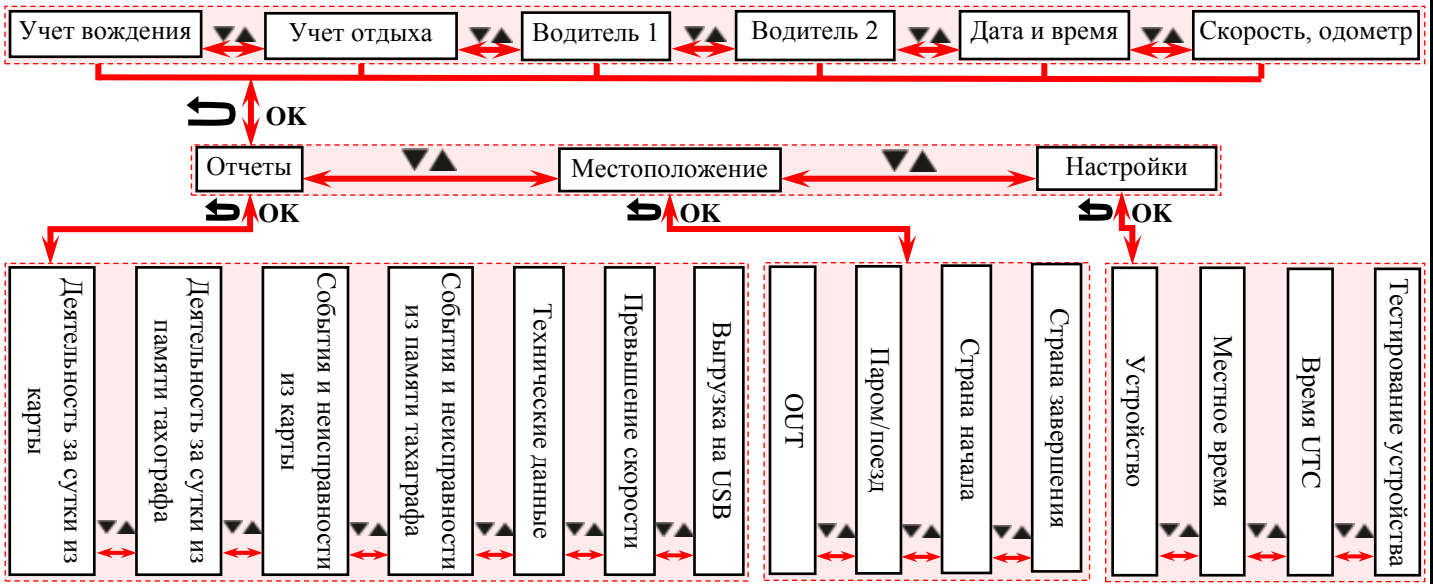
Учет вождения
Учет отдыха
Водитель 1
Водитель 2
Дата и время
Скорость, одометр

OK

Отчеты
Местоположение
Настройки

OK
OK
OK

Деятельность за сутки из карты
Деятельность за сутки из памяти тахографа
События и неисправности из карты
События и неисправности из памяти тахаграфа
Технические данные
Превышение скорости
Выгрузка на USB

OUT
Паром/поезд
Страна начала
Страна завершения

Устройство
Местное время
Время UTC
Тестирование устройства